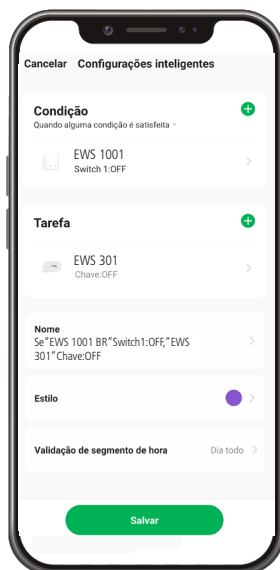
Cancelar Configurações inteligentes

Condição
Quando alguma condição é satisfeita

EWS 1001
Switch 1:OFF

Tarefa

EWS 301
Chave:OFF

Nome
Se"EWS 1001 BR"Switch1:OFF,"EWS 301"Chave:OFF

Estilo

Validação de segmento de hora Dia todo

Salvar